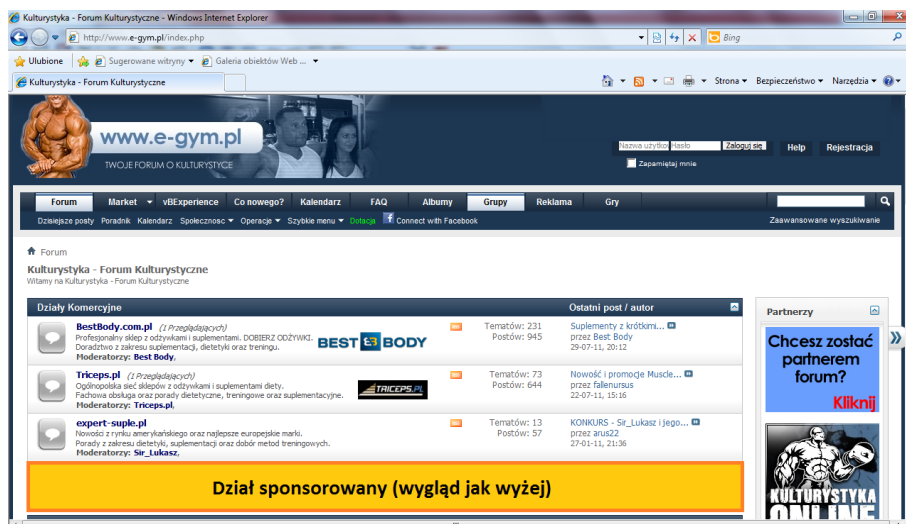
Kulturystyka - Forum Kulturystyczne - Windows Internet Explorer

http://www.e-gym.pl/index.php

Bing

Ulubione | Sugerowane witryny ▼ Galeria obiektów Web ... ▼

Kulturystyka - Forum Kulturystyczne

Strona ▼ Bezpieczeństwo ▼ Narzędzia ▼

www.e-gym.pl

TWOJE FORUM O KULTURYSTYCE

Nazwa użytko Hasło Zaloguj się

Zapamiętaj mnie

Pomoc Rejestracja

Forum | Market | vBExperience | Co nowego? | Kalendarz | FAQ | Albumy | Grupy | Reklama | Gry

Dzisiejsze posty | Poradnik | Kalendarz | Społeczność ▼ | Operacje ▼ | Szybkie menu ▼ | Dotacja | Connect with Facebook

Zaawansowane wyszukiwanie

Forum

Kulturystyka - Forum Kulturystyczne

Witamy na Kulturystyka - Forum Kulturystyczne

Działy Komercyjne

Ostatni post / autor

BestBody.com.pl (1 Przeglądających)

Profesjonalny sklep z odżywkami i suplementami. DOBIERZ ODŻYWKI. Doradztwo z zakresu suplementacji, dietetyki oraz treningu.

Moderatorzy: Best Body

BEST BODY

Tematów: 231
Postów: 945

Suplementy z krótkimi...
przez Best Body
29-07-11, 20:12

Triceps.pl (1 Przeglądających)

Ogólnopolska sieć sklepów z odżywkami i suplementami diety.
Fachowa obsługa oraz porady dietetyczne, treningowe oraz suplementacyjne.

Moderatorzy: Triceps.pl,

TRICEPS.PL

Tematów: 73
Postów: 644

Nowość i promocje Muscle...
przez fallenursus
22-07-11, 15:16

expert-suple.pl

Nowości z rynku amerykańskiego oraz najlepsze europejskie marki.
Porady z zakresu dietetyki, suplementacji oraz dobór metod treningowych.

Moderatorzy: Sir_Lukasz,

Tematów: 13
Postów: 57

KONKURS - Sir_Lukasz i jego...
przez arus22
27-01-11, 21:36

Dział sponsorowany (wygląd jak wyżej)

Partnerzy

Chcesz zostać partnerem forum?

Kliknij

KULTURYSTYKA ONLINE